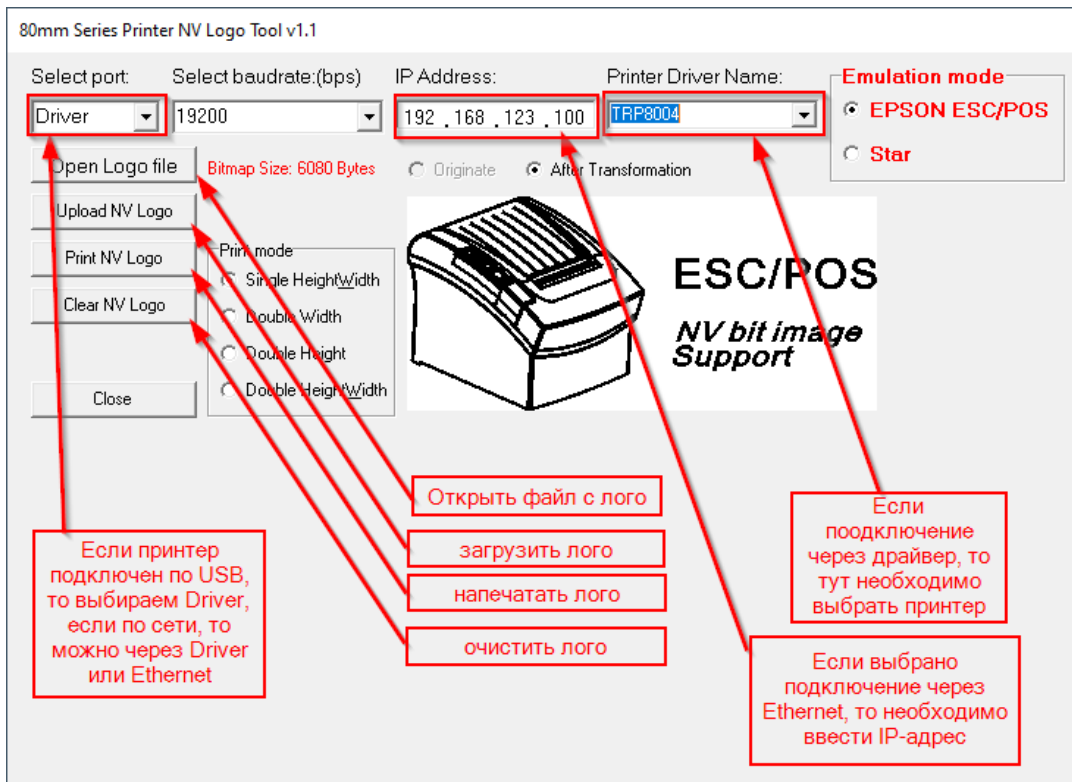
80mm Series Printer NV Logo Tool v1.1

Select port:
Driver

Select baudrate:(bps)
19200

IP Address:
192 . 168 . 123 . 100

Printer Driver Name:
TRP8004

Emulation mode
EPSON ESC/POS
Star

Open Logo file
Bitmap Size: 6080 Bytes
Originate
After Transformation

Upload NV Logo
Print NV Logo
Clear NV Logo
Close

Print mode
Single HeightWidth
Double Width
Double Height
Double HeightWidth

ESC/POS
NV bit image Support

Открыть файл с лого
загрузить лого
напечатать лого
очистить лого

Если принтер подключен по USB, то выбираем Driver, если по сети, то можно через Driver или Ethernet

Если подключение через драйвер, то тут необходимо выбрать принтер

Если выбрано подключение через Ethernet, то необходимо ввести IP-адрес